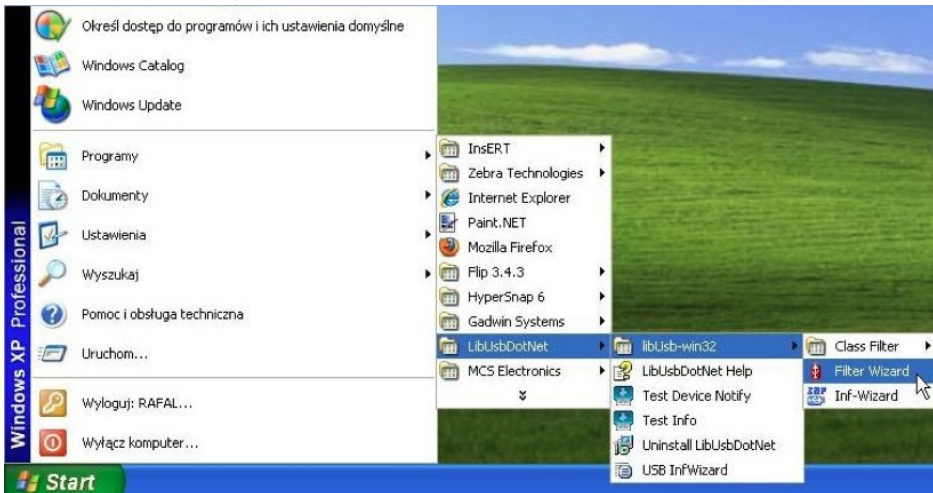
Windows XP Professional

Określ dostęp do programów i ich ustawienia domyślne
Windows Catalog
Windows Update
Programy
Dokumenty
Ustawienia
Wyszukaj
Pomoc i obsługa techniczna
Uruchom...
Wyloguj: RAFAL...
Wyłącz komputer...

InsERT
Zebra Technologies
Internet Explorer
Paint.NET
Mozilla Firefox
Flip 3.4.3
HyperSnap 6
Gadwin Systems
LibUsbDotNet
MCS Electronics

libUsb-win32
LibUsbDotNet Help
Test Device Notify
Test Info
Uninstall LibUsbDotNet
USB InfWizard

Class Filter
Filter Wizard
Inf-Wizard

Start